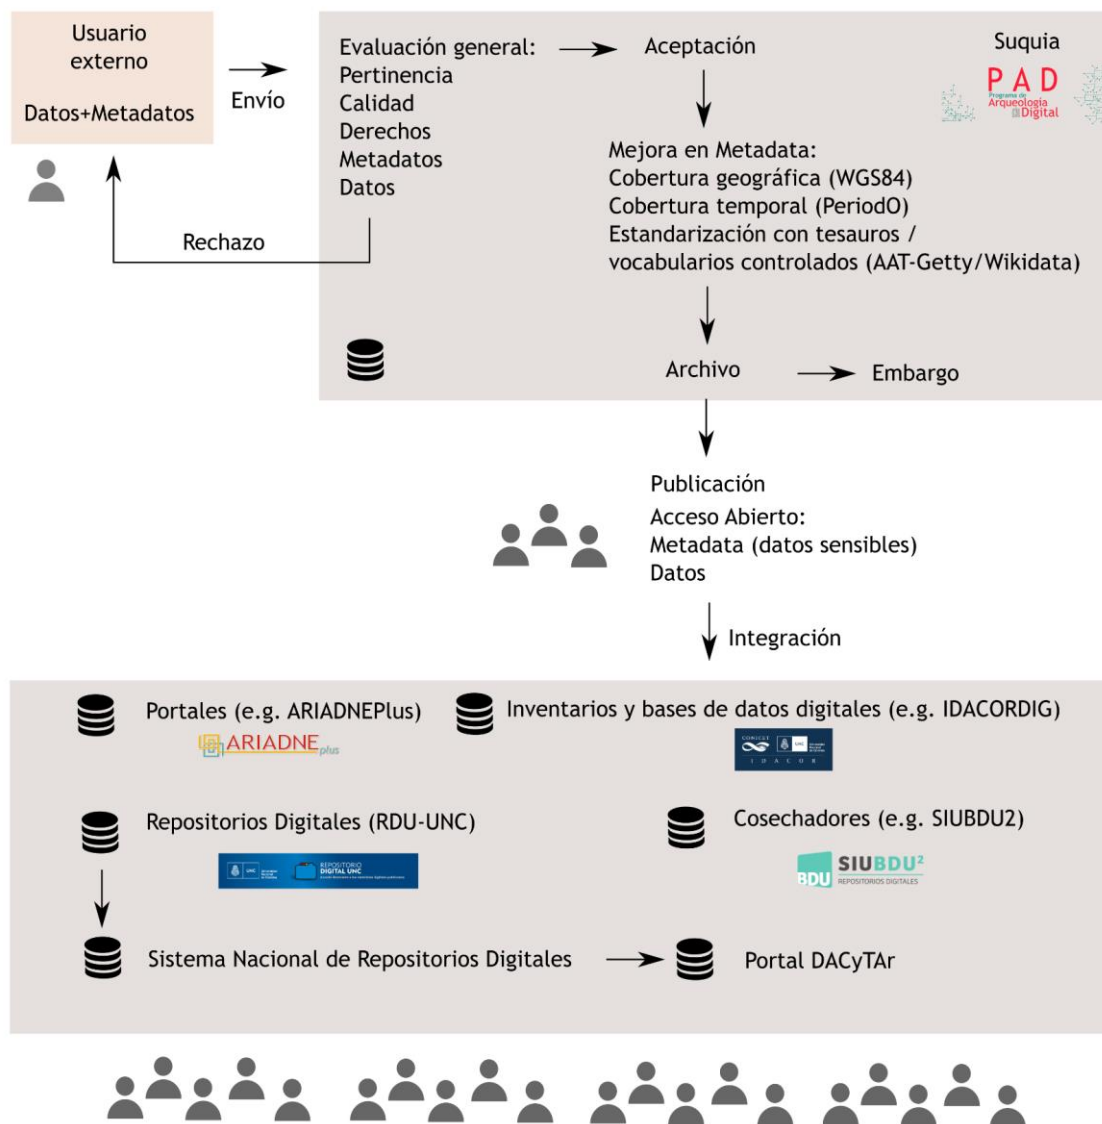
Usuario externo

Datos+Metadatos

Envío

Rechazo

Evaluación general:
Pertinencia
Calidad
Derechos
Metadatos
Datos

Aceptación

Suquia

PAD
Programa de Arqueología Digital

Mejora en Metadata:
Cobertura geográfica (WGS84)
Cobertura temporal (PeriodO)
Estandarización con tesauros / vocabularios controlados (AAT-Getty/Wikidata)

Archivo

Embargo

Publicación
Acceso Abierto:
Metadata (datos sensibles)
Datos

Integración

Portales (e.g. ARIADNEPlus)

ARIADNE plus

Inventarios y bases de datos digitales (e.g. IDACORDIG)

CONICET UNC
I D A C O R

Repositorios Digitales (RDU-UNC)

UNC
REPOSITORIO DIGITAL UNC

Cosechadores (e.g. SIUBDU2)

BDU SIUBDU²
REPOSITORIOS DIGITALES

Sistema Nacional de Repositorios Digitales

Portal DACyTAr